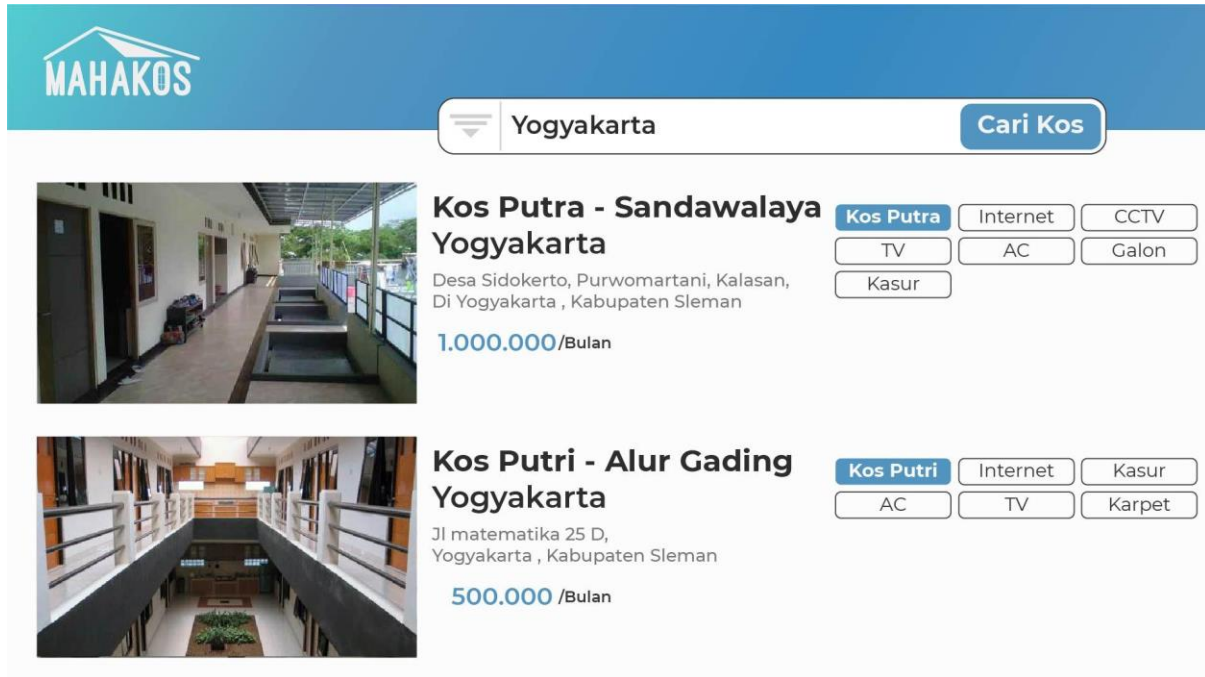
MAHAKOS

Yogyakarta

Cari Kos

Kos Putra - Sandawalaya Yogyakarta

Desa Sidokerto, Purwomartani, Kalasan, Di Yogyakarta , Kabupaten Sleman

1.000.000/Bulan

Kos Putra
Internet
CCTV
TV
AC
Galon
Kasur

Kos Putri - Alur Gading Yogyakarta

Jl matematika 25 D, Yogyakarta , Kabupaten Sleman

500.000 /Bulan

Kos Putri
Internet
Kasur
AC
TV
Karpet